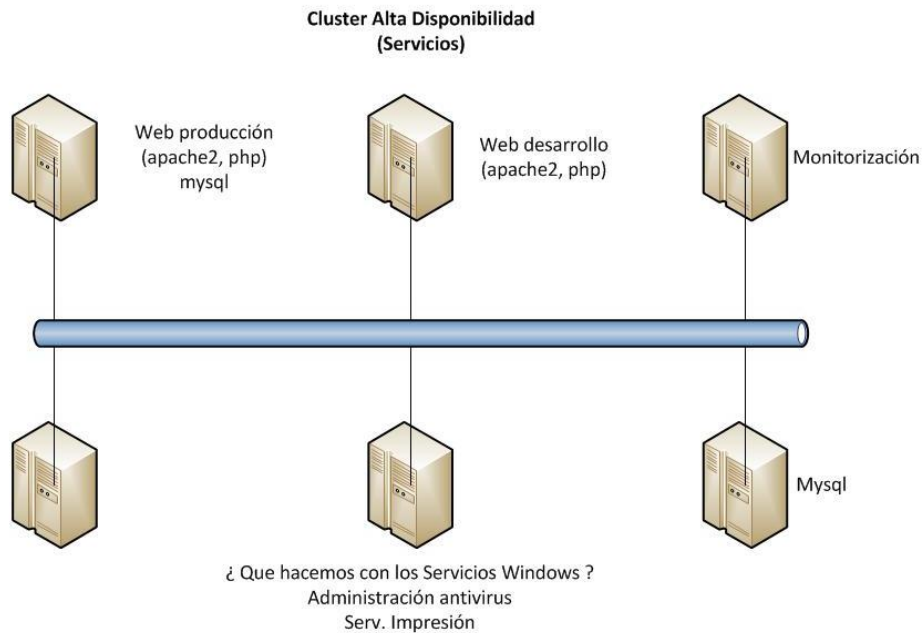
Cluster Alta Disponibilidad
(Servicios)

Web producción
(apache2, php)
mysql

Web desarrollo
(apache2, php)

Monitorización

Mysql

¿ Que hacemos con los Servicios Windows ?
Administración antivirus
Serv. Impresión